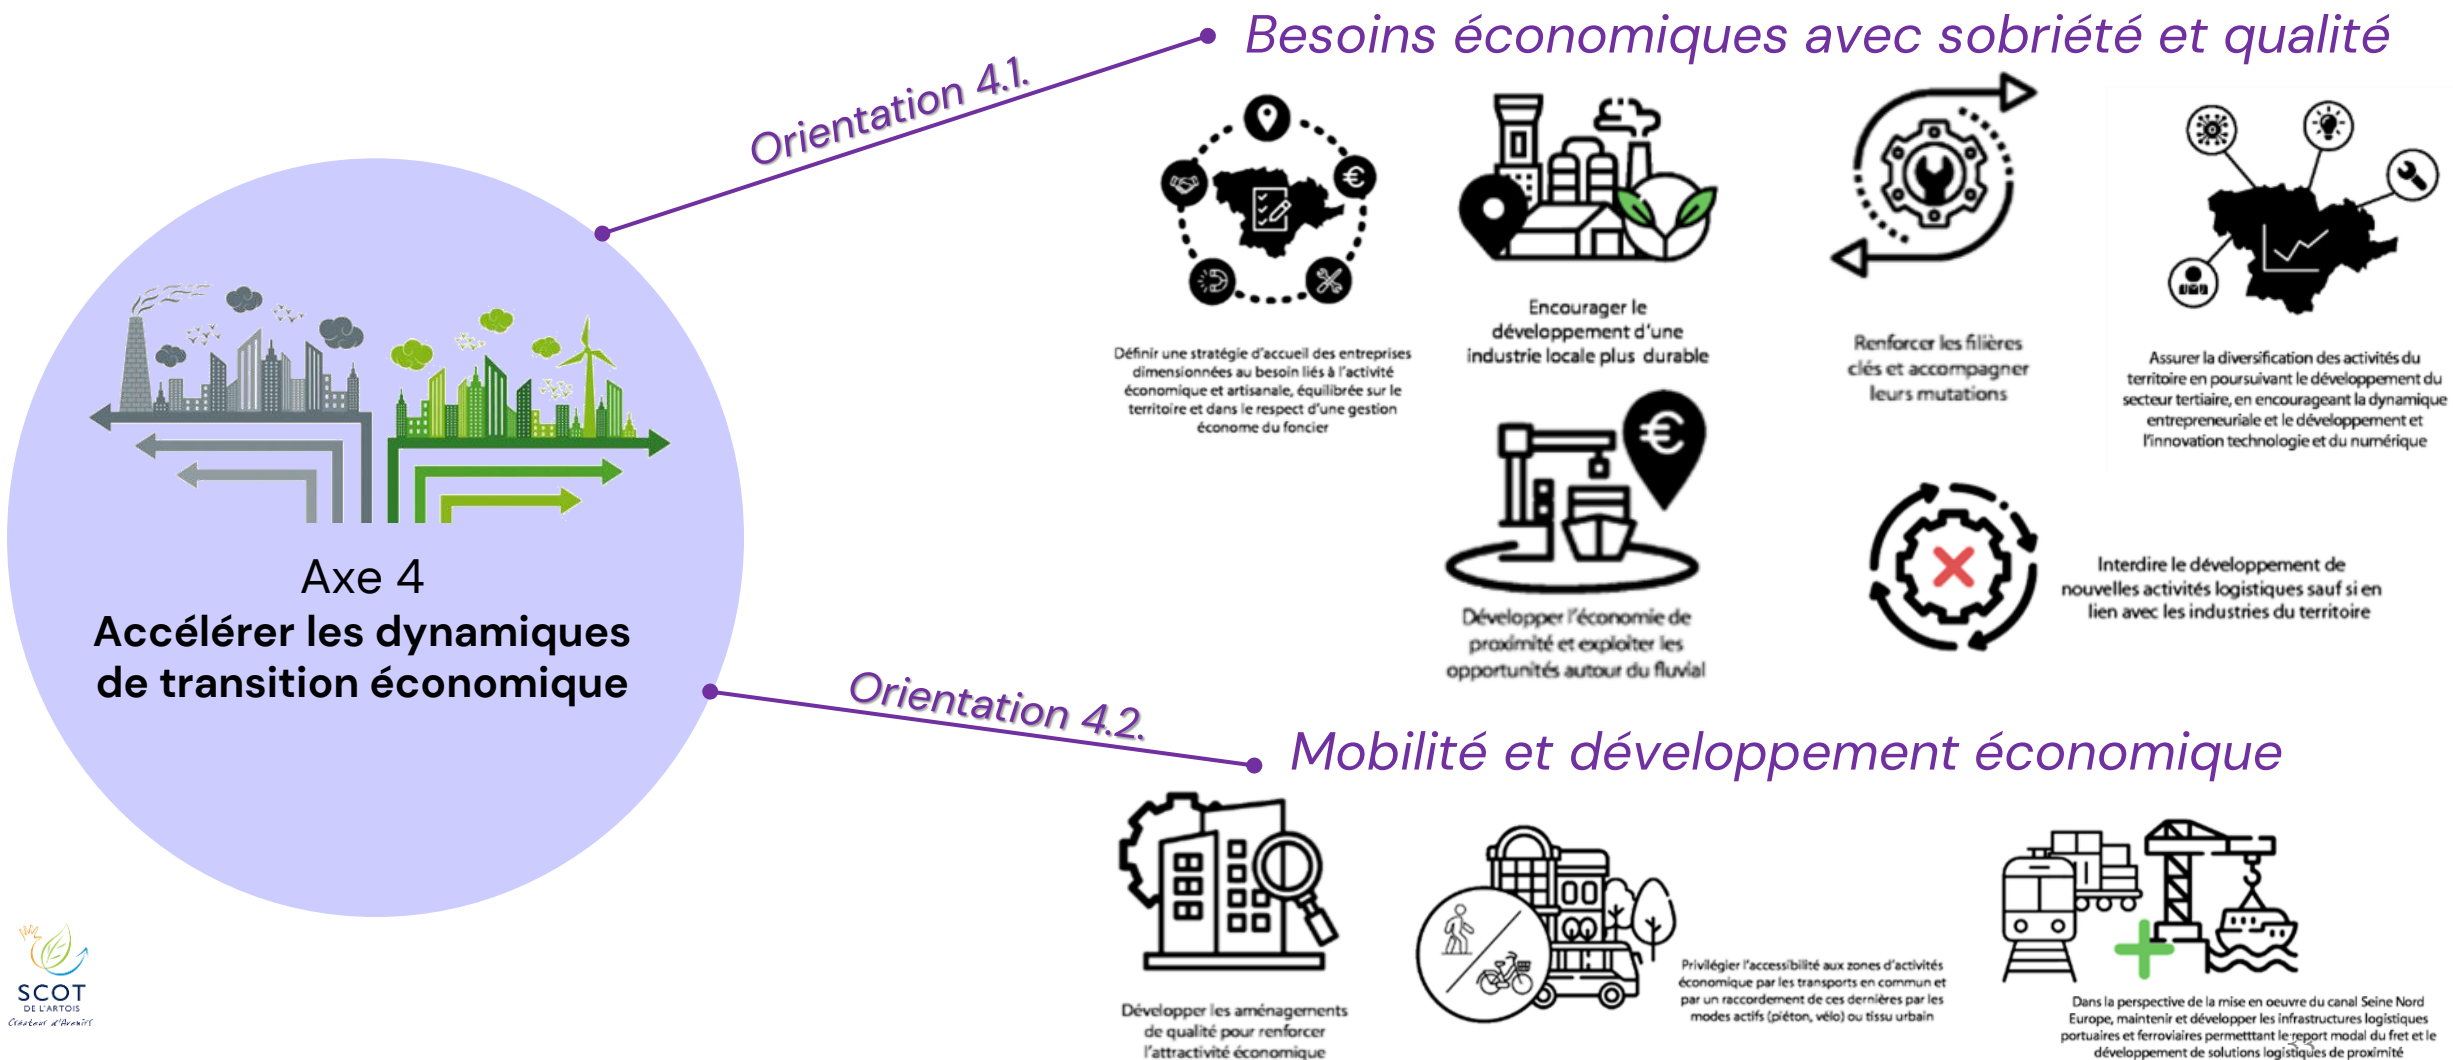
Orientation 4.1.

Besoins économiques avec sobriété et qualité

Définir une stratégie d'accueil des entreprises dimensionnées au besoin liés à l'activité économique et artisanale, équilibrée sur le territoire et dans le respect d'une gestion économe du foncier

Encourager le développement d'une industrie locale plus durable

Renforcer les filières clés et accompagner leurs mutations

Assurer la diversification des activités du territoire en poursuivant le développement du secteur tertiaire, en encourageant la dynamique entrepreneuriale et le développement et l'innovation technologie et du numérique

Développer l'économie de proximité et exploiter les opportunités autour du fluvial

Interdire le développement de nouvelles activités logistiques sauf si en lien avec les industries du territoire

Axe 4
Accélérer les dynamiques de transition économique

Orientation 4.2.

Mobilité et développement économique

Développer les aménagements de qualité pour renforcer l'attractivité économique

Privilégier l'accessibilité aux zones d'activités économique par les transports en commun et par un raccordement de ces dernières par les modes actifs (piéton, vélo) ou tissu urbain

Dans la perspective de la mise en oeuvre du canal Seine Nord Europe, maintenir et développer les infrastructures logistiques portuaires et ferroviaires permettant le report modal du fret et le développement de solutions logistiques de proximité

SCOT DE L'ARTOIS
Créateur d'Avenirs